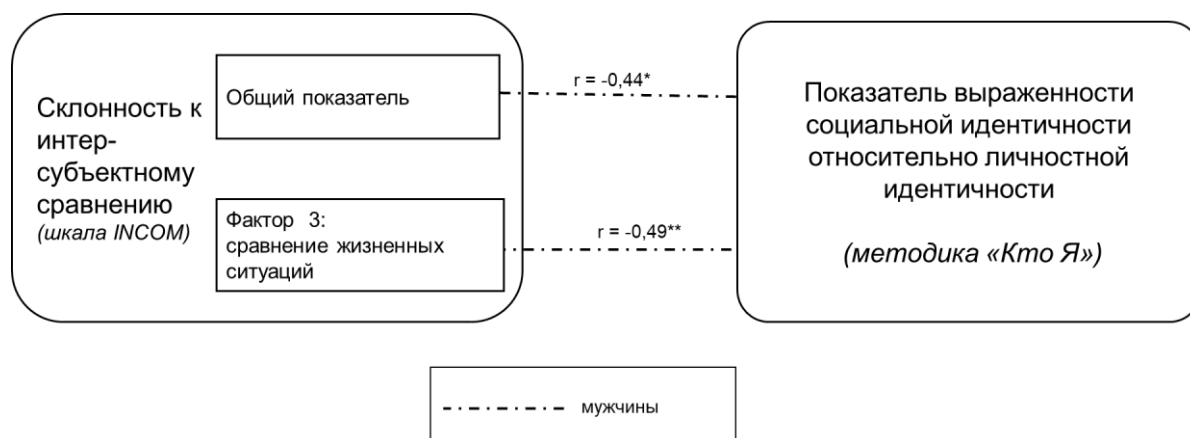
Склонность к интер-субъектному сравнению
(шкала INCOM)

Общий показатель

Фактор 3: сравнение жизненных ситуаций

r = -0,44*

r = -0,49**

Показатель выраженности социальной идентичности относительно личностной идентичности

(методика «Кто Я»)

мужчины